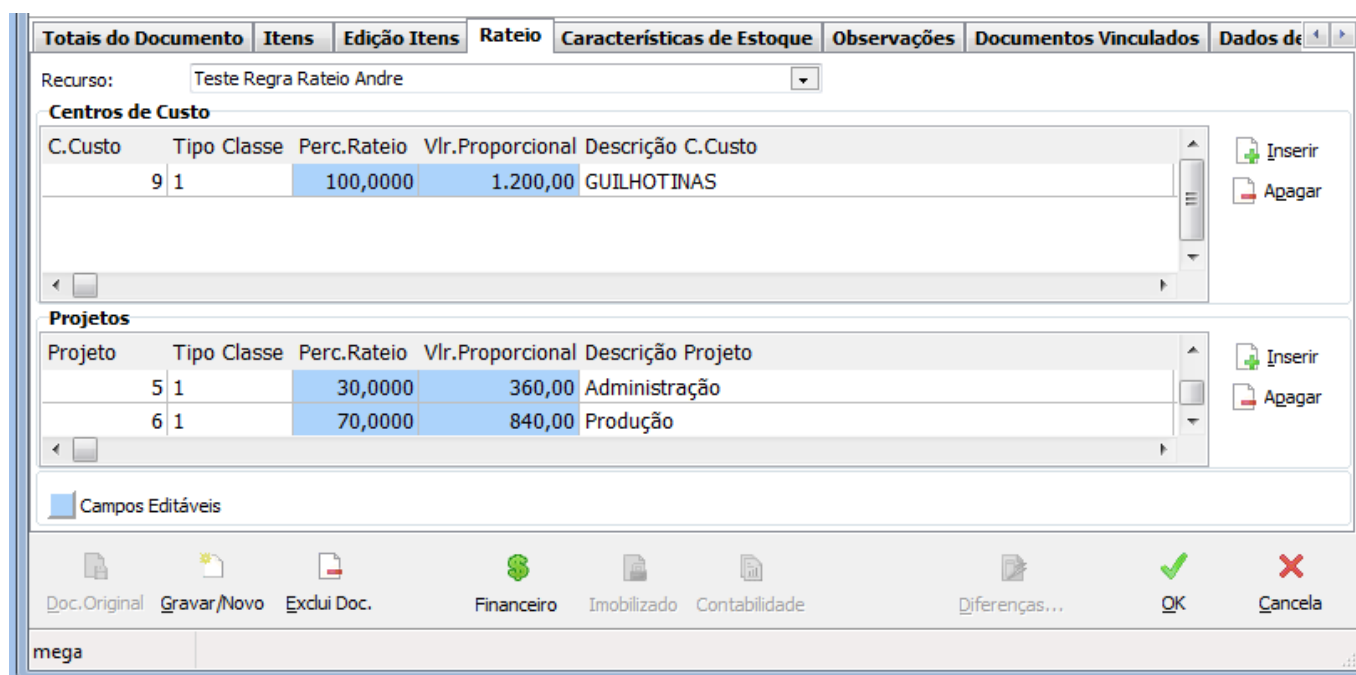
Totais do Documento | Itens | Edição Itens | Rateio | Características de Estoque | Observações | Documentos Vinculados | Dados de

Recurso: Teste Regra Rateio Andre

Centros de Custo

| C.Custo | Tipo Classe | Perc.Rateio | Vlr.Proporcional | Descrição C.Custo |
|---|---|---|---|---|
| 9 | 1 | 100,0000 | 1.200,00 | GUILHOTINAS |

Inserir
Apagar

Projetos

| Projeto | Tipo Classe | Perc.Rateio | Vlr.Proporcional | Descrição Projeto |
|---|---|---|---|---|
| 5 | 1 | 30,0000 | 360,00 | Administração |
| 6 | 1 | 70,0000 | 840,00 | Produção |

Inserir
Apagar

Campos Editáveis

Doc.Original Gravar/Novo Exclui Doc. Financeiro Imobilizado Contabilidade Diferenças... OK Cancela

mega